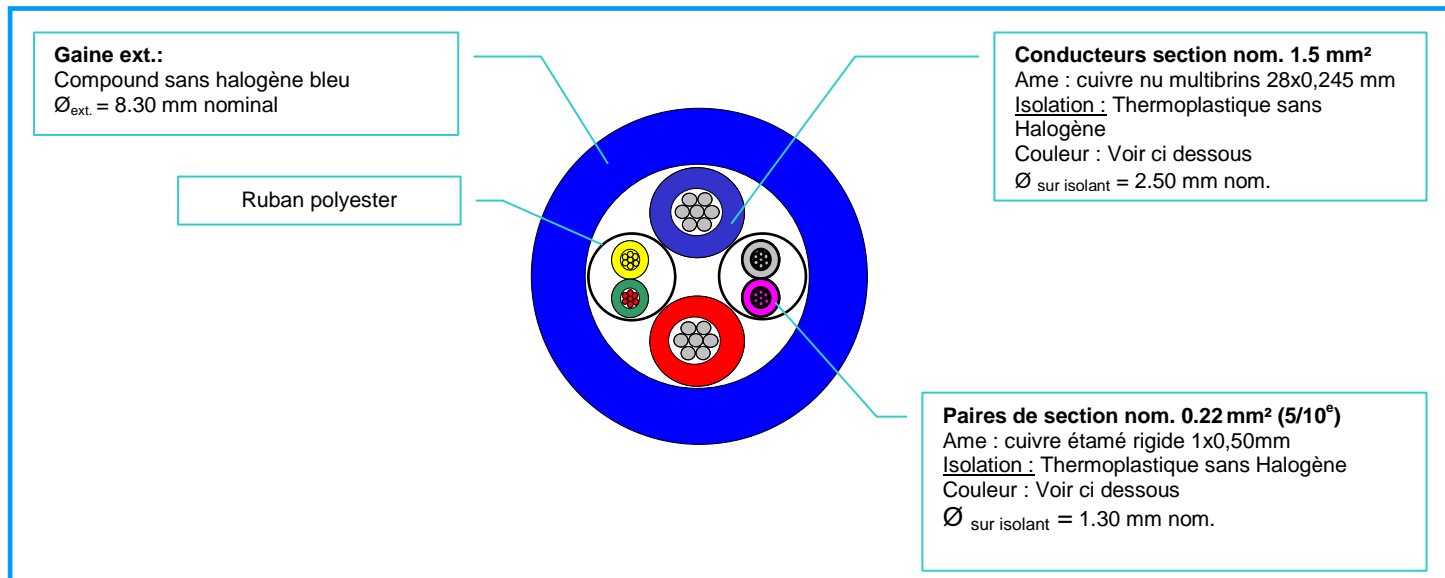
**Gaine ext.:**
Compound sans halogène bleu
$Ø_{ext.}$ = 8.30 mm nominal

Ruban polyester

**Conducteurs section nom. 1.5 mm²**
Ame : cuivre nu multibrins 28x0,245 mm
Isolation : Thermoplastique sans Halogène
Couleur : Voir ci dessous
$Ø_{sur\ isolant}$ = 2.50 mm nom.

**Paires de section nom. 0.22 mm² (5/10$^{e}$)**
Ame : cuivre étamé rigide 1x0,50mm
Isolation : Thermoplastique sans Halogène
Couleur : Voir ci dessous
$Ø_{sur\ isolant}$ = 1.30 mm nom.